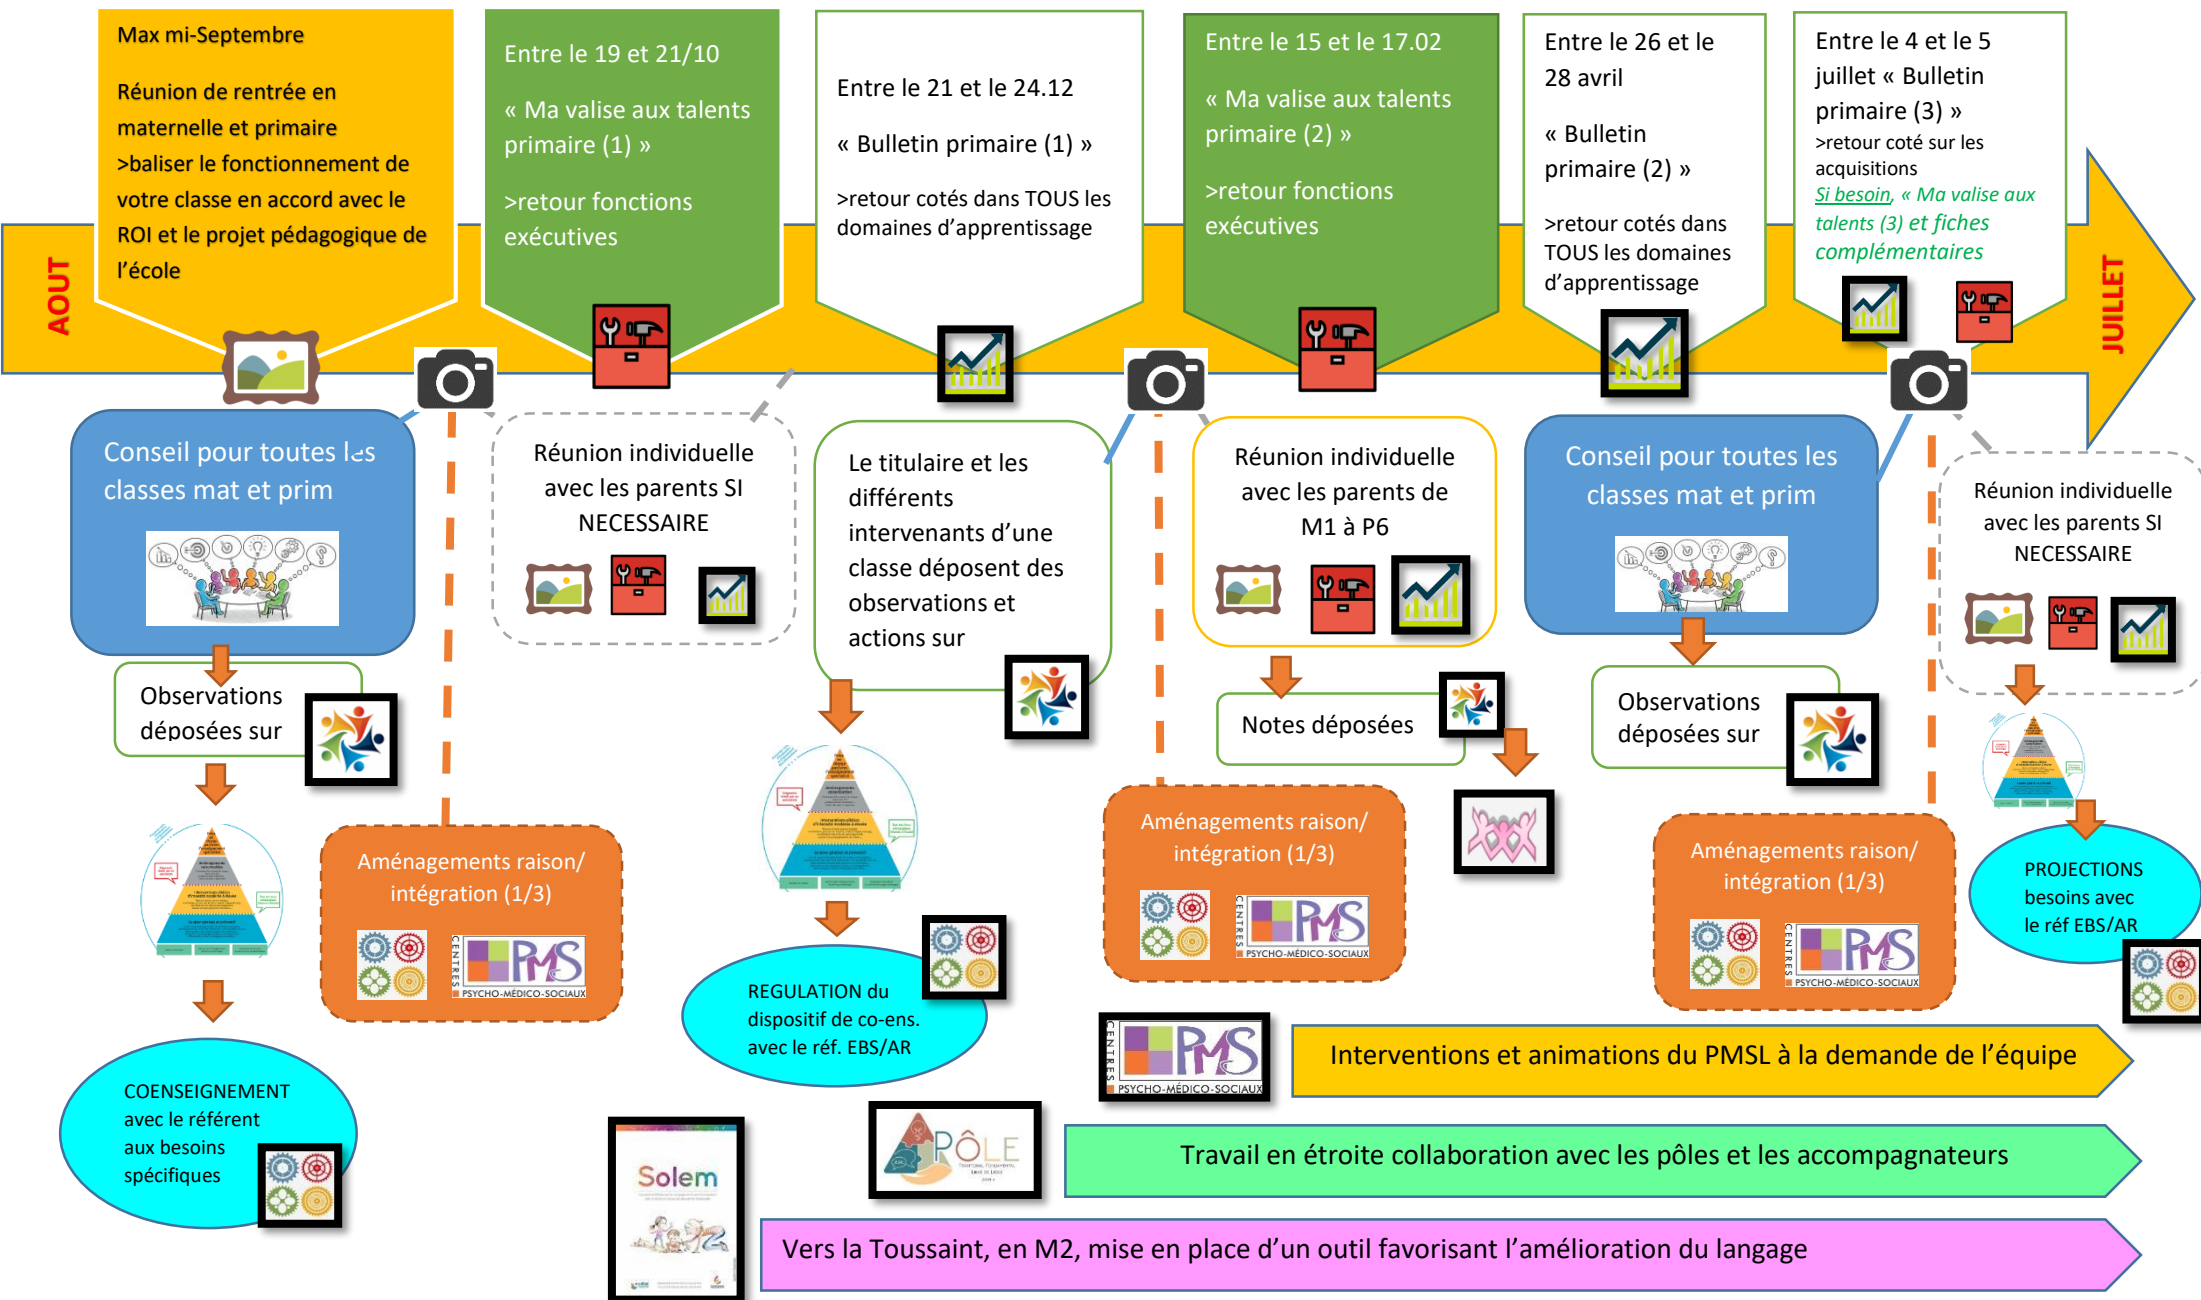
Max mi-Septembre

Réunion de rentrée en maternelle et primaire
>baliser le fonctionnement de votre classe en accord avec le ROI et le projet pédagogique de l'école

AOUT

Entre le 19 et 21/10

« Ma valise aux talents primaire (1) »

>retour fonctions exécutives

Entre le 21 et le 24.12

« Bulletin primaire (1) »

>retour cotés dans TOUS les domaines d'apprentissage

Entre le 15 et le 17.02

« Ma valise aux talents primaire (2) »

>retour fonctions exécutives

Entre le 26 et le 28 avril

« Bulletin primaire (2) »

>retour cotés dans TOUS les domaines d'apprentissage

Entre le 4 et le 5 juillet « Bulletin primaire (3) »
>retour coté sur les acquisitions
Si besoin, « Ma valise aux talents (3) et fiches complémentaires

JUILLET

Conseil pour toutes les classes mat et prim

Observations déposées sur

COENSEIGNEMENT avec le référent aux besoins spécifiques

Réunion individuelle avec les parents SI NECESSAIRE

Aménagements raison/ intégration (1/3)

PSYCHO-MÉDICO-SOCIAUX

Le titulaire et les différents intervenants d'une classe déposent des observations et actions sur

REGULATION du dispositif de co-ens. avec le réf. EBS/AR

Réunion individuelle avec les parents de M1 à P6

Notes déposées

Aménagements raison/ intégration (1/3)

Conseil pour toutes les classes mat et prim

Observations déposées sur

Aménagements raison/ intégration (1/3)

Réunion individuelle avec les parents SI NECESSAIRE

PROJECTIONS besoins avec le réf EBS/AR

Interventions et animations du PMSL à la demande de l'équipe

PÔLE

Travail en étroite collaboration avec les pôles et les accompagnateurs

Solem

Vers la Toussaint, en M2, mise en place d'un outil favorisant l'amélioration du langage